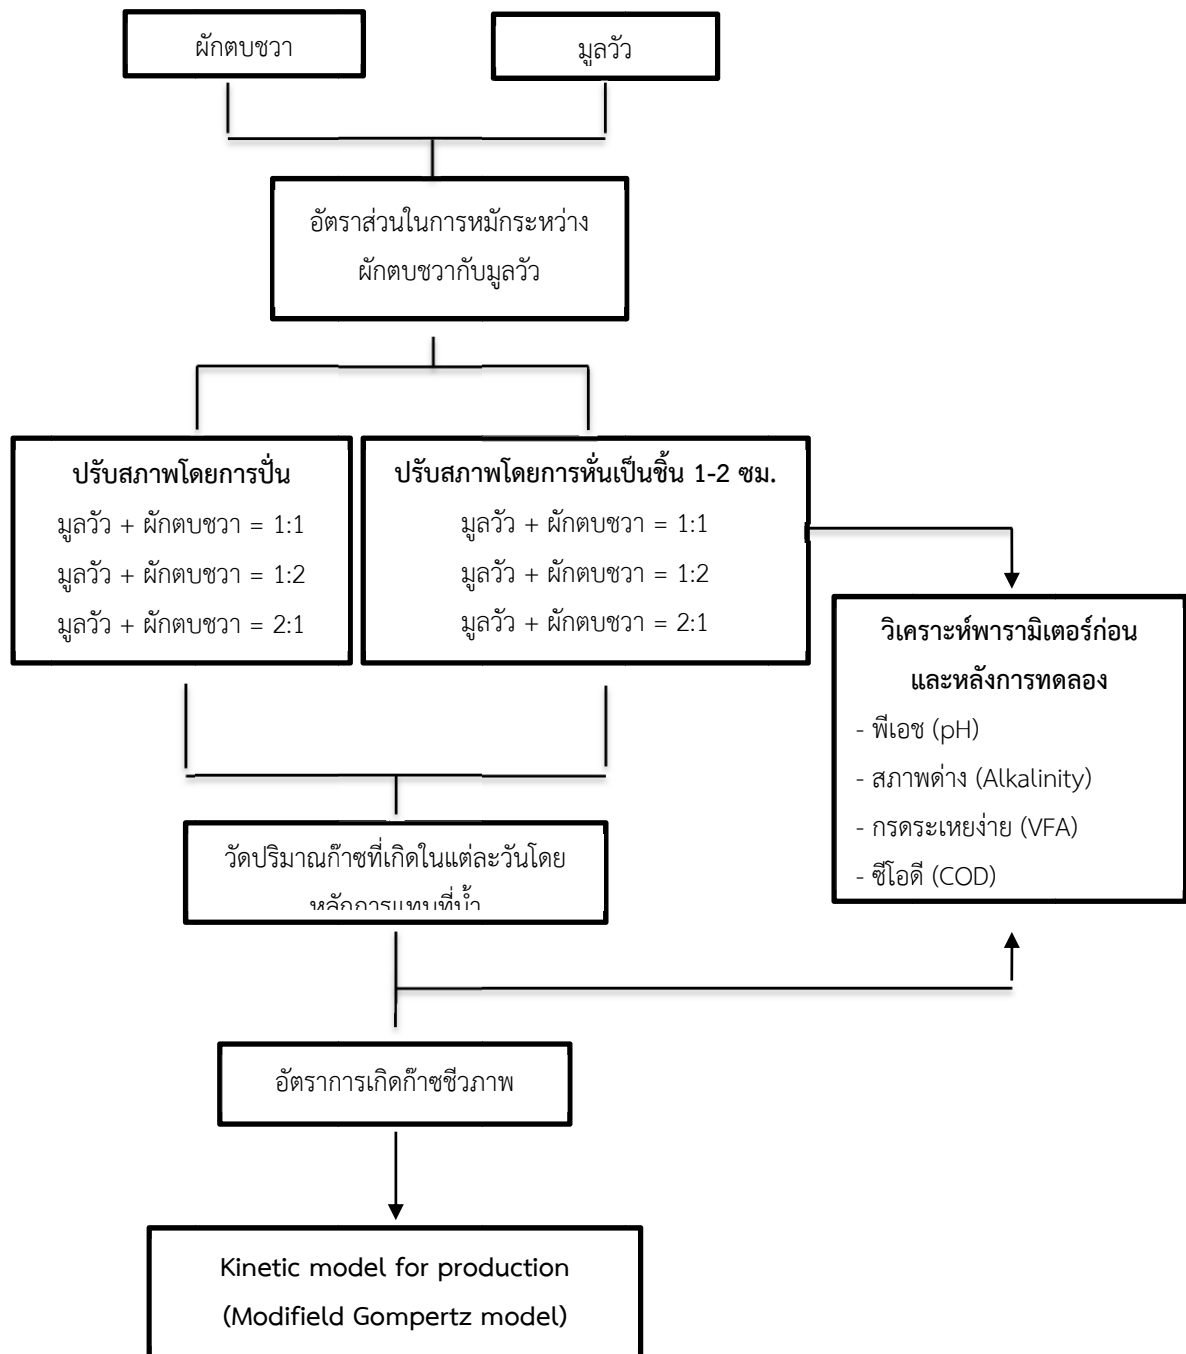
ผักตบชวา

มูลวัว

อัตราส่วนในการหมักระหว่างผักตบชวากับมูลวัว

**ปรับสภาพโดยการปั่น**
มูลวัว + ผักตบชวา = 1:1
มูลวัว + ผักตบชวา = 1:2
มูลวัว + ผักตบชวา = 2:1

**ปรับสภาพโดยการหั่นเป็นชิ้น 1-2 ซม.**
มูลวัว + ผักตบชวา = 1:1
มูลวัว + ผักตบชวา = 1:2
มูลวัว + ผักตบชวา = 2:1

**วิเคราะห์พารามิเตอร์ก่อนและหลังการทดลอง**
- พีเอช (pH)
- สภาพด่าง (Alkalinity)
- กรดระเหยง่าย (VFA)
- ซีโอดี (COD)

วัดปริมาณก๊าซที่เกิดในแต่ละวันโดย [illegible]

อัตราการเกิดก๊าซชีวภาพ

Kinetic model for production
(Modifield Gompertz model)